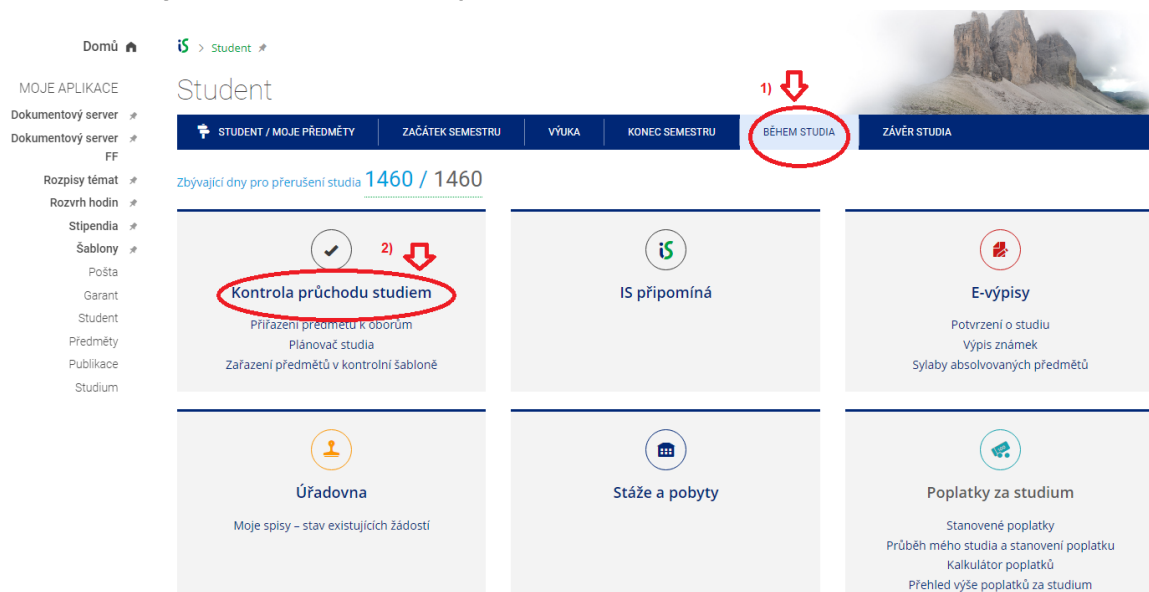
Domů

MOJE APLIKACE
Dokumentový server
Dokumentový server FF
Rozpisy témat
Rozvrh hodin
Stipendia
Šablony
Pošta
Garant
Student
Předměty
Publikace
Studium

iS > Student

Student

1)

STUDENT / MOJE PŘEDMĚTY
ZAČÁTEK SEMESTRU
VÝUKA
KONEC SEMESTRU
BĚHEM STUDIA
ZÁVĚR STUDIA

Zbývající dny pro přerušení studia 1460 / 1460

2)

Kontrola průchodu studiem
Přiřazení předmětů k oborům
Plánovač studia
Zařazení předmětů v kontrolní šabloně

iS
IS připomíná

E-výpisy
Potvrzení o studiu
Výpis známek
Sylaby absolvovaných předmětů

Úřadovna
Moje spisy – stav existujících žádostí

Stáže a pobyty

Poplatky za studium
Stanovené poplatky
Průběh mého studia a stanovení poplatku
Kalkulátor poplatků
Přehled výše poplatků za studium